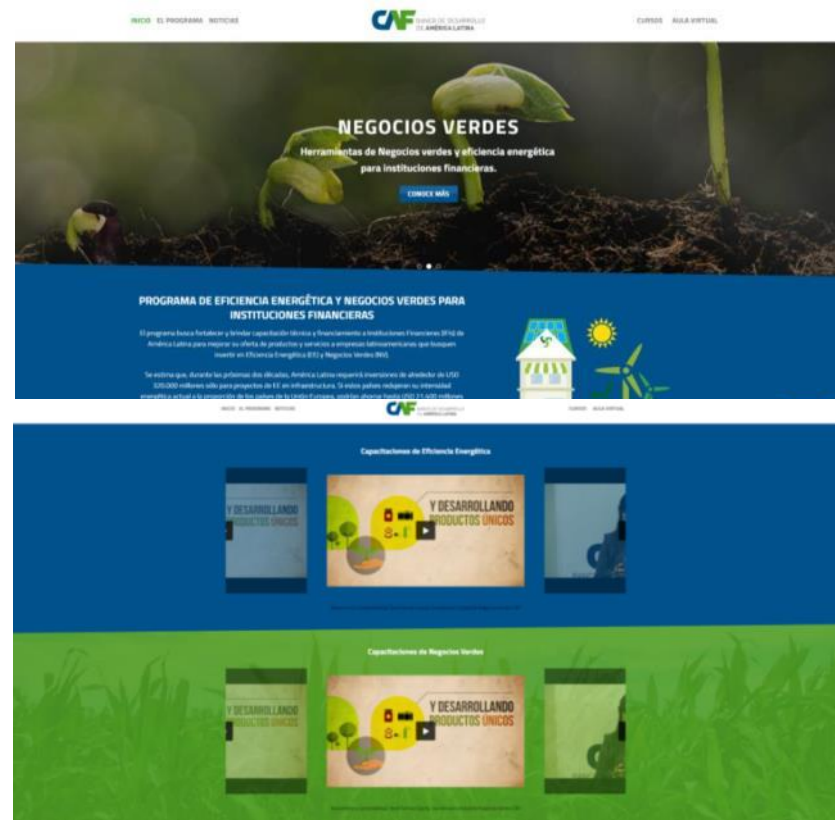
INICIO EL PROGRAMA NOTICIAS

CAF BANCO DE DESARROLLO DE AMÉRICA LATINA

CURSOS AULA VIRTUAL

NEGOCIOS VERDES

Herramientas de Negocios verdes y eficiencia energética para instituciones financieras.

CONOCE MÁS

PROGRAMA DE EFICIENCIA ENERGÉTICA Y NEGOCIOS VERDES PARA INSTITUCIONES FINANCIERAS

El programa busca fortalecer y brindar capacitación técnica y financiamiento a Instituciones Financieras (IFs) de América Latina para mejorar su oferta de productos y servicios a empresas latinoamericanas que busquen invertir en Eficiencia Energética (EE) y Negocios Verdes (NV).

Se estima que, durante las próximas dos décadas, América Latina requerirá inversiones de alrededor de USD 320.000 millones sólo para proyectos de EE en infraestructura. Si estos países redujeran su intensidad energética actual a la proporción de los países de la Unión Europea, podrían ahorrar hasta USD 31.600 millones

INICIO EL PROGRAMA NOTICIAS

CAF BANCO DE DESARROLLO DE AMÉRICA LATINA

CURSOS AULA VIRTUAL

Capacitaciones de Eficiencia Energética

Y DESARROLLANDO PRODUCTOS ÚNICOS

Y DESARROLLANDO PRODUCTOS ÚNICOS

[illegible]

Capacitaciones de Negocios Verdes

Y DESARROLLANDO PRODUCTOS ÚNICOS

Y DESARROLLANDO PRODUCTOS ÚNICOS

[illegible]